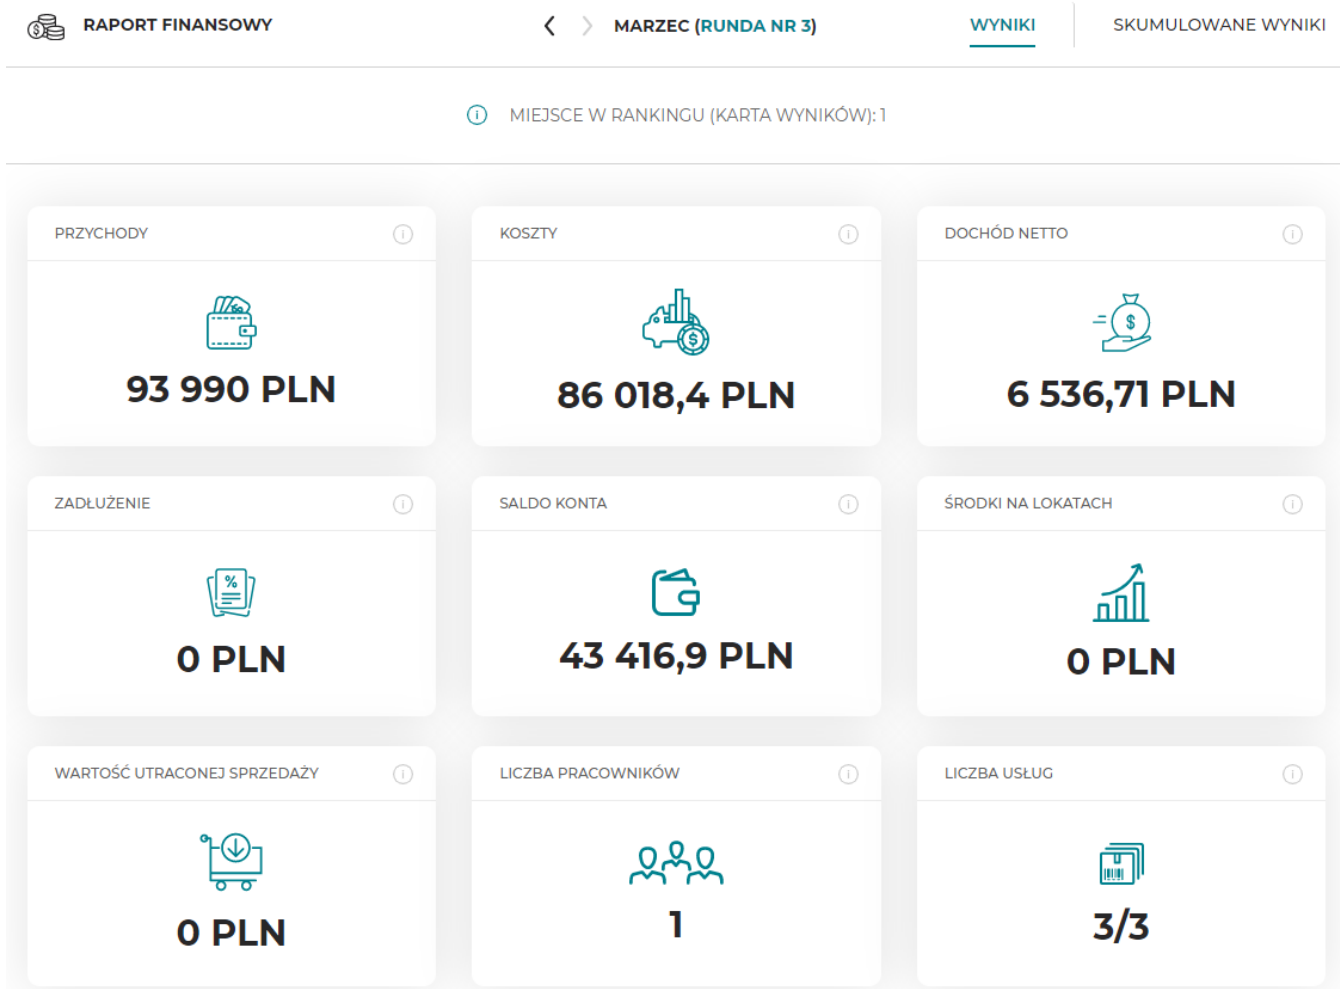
RAPORT FINANSOWY

MARZEC (RUNDA NR 3)

WYNIKI

SKUMULOWANE WYNIKI

MIEJSCE W RANKINGU (KARTA WYNIKÓW): 1

PRZYCHODY

93 990 PLN

KOSZTY

86 018,4 PLN

DOCHÓD NETTO

6 536,71 PLN

ZADŁUŻENIE

0 PLN

SALDO KONTA

43 416,9 PLN

ŚRODKI NA LOKATACH

0 PLN

WARTOŚĆ UTRACONEJ SPRZEDAŻY

0 PLN

LICZBA PRACOWNIKÓW

1

LICZBA USŁUG

3/3